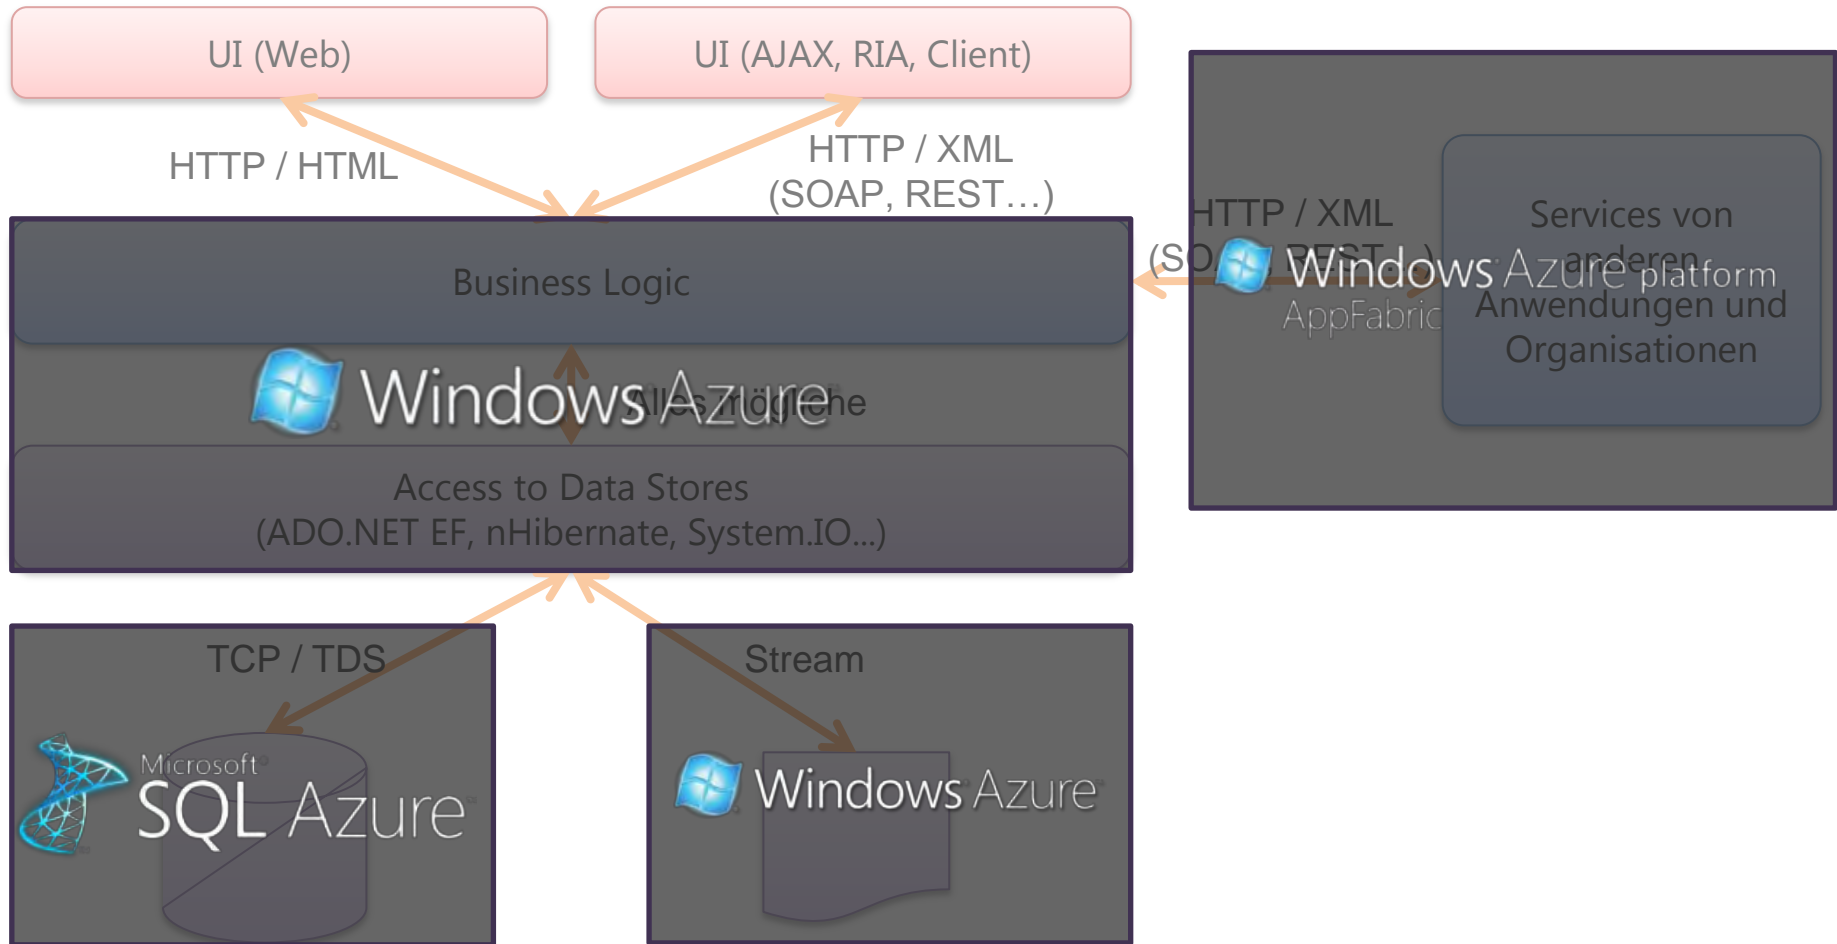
UI (Web)

UI (AJAX, RIA, Client)

HTTP / HTML

HTTP / XML (SOAP, REST…)

Business Logic

Windows Azure

Alles Mögliche

Access to Data Stores (ADO.NET EF, nHibernate, System.IO…)

HTTP / XML (SO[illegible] REST…)

Windows Azure platform AppFabric

Services von anderen Anwendungen und Organisationen

TCP / TDS

Microsoft SQL Azure

Stream

Windows Azure